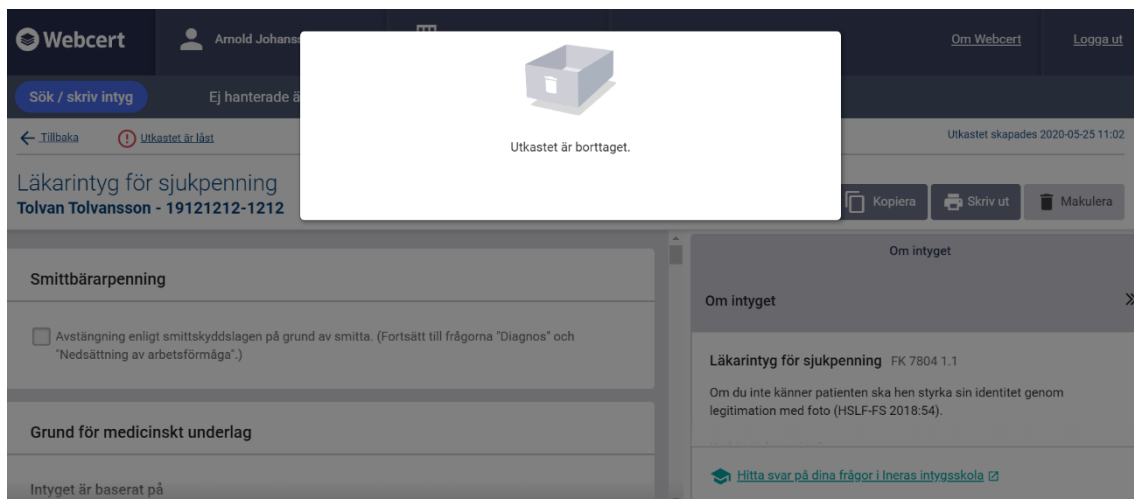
Webcert

Arnold Johans

Om Webcert

Logga ut

Sök / skriv intyg

Ej hanterade ä

Utkastet är borttaget.

Tillbaka

Utkastet är låst

Utkastet skapades 2020-05-25 11:02

Läkarintyg för sjukpenning

Tolvan Tolvansson - 19121212-1212

Kopiera

Skriv ut

Makulera

Smittbärarpenning

Avstängning enligt smittskyddslagen på grund av smitta. (Fortsätt till frågorna "Diagnos" och "Nedsättning av arbetsförmåga".)

Grund för medicinskt underlag

Intyget är baserat på

Om intyget

Om intyget

Läkarintyg för sjukpenning FK 7804 1.1

Om du inte känner patienten ska hen styrka sin identitet genom legitimation med foto (HSLF-FS 2018:54).

Hitta svar på dina frågor i Ineras intygsskola